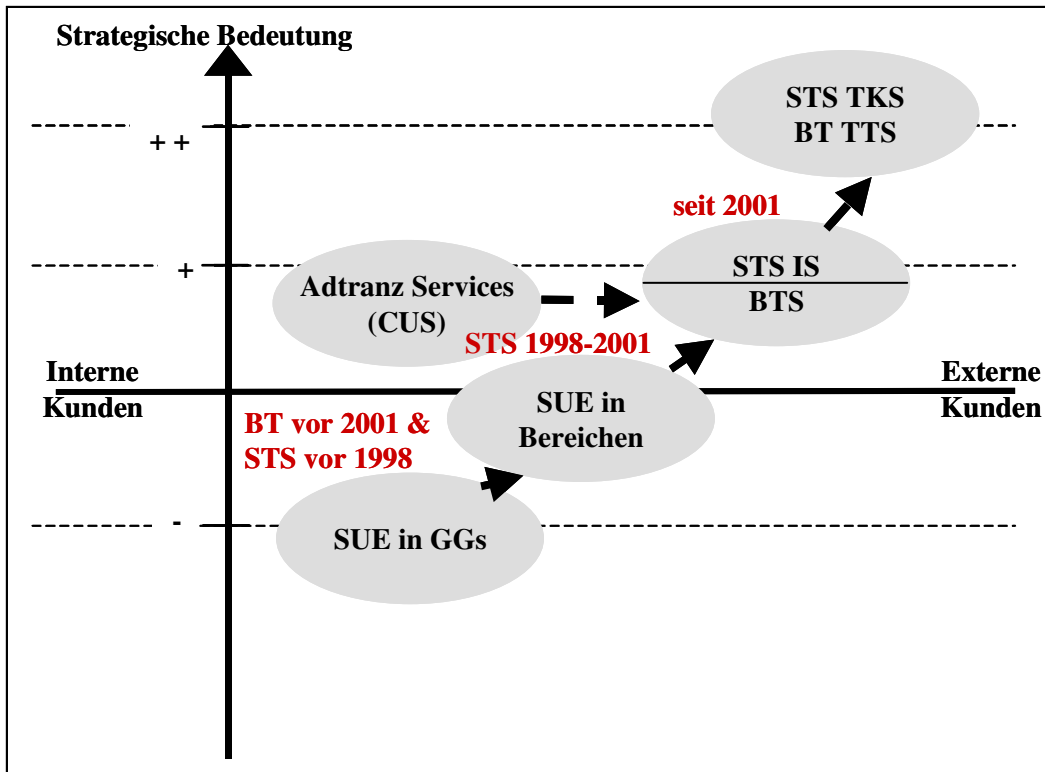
Strategische Bedeutung

++

+

-

STS TKS
BT TTS

seit 2001

STS IS
BTS

Adtranz Services
(CUS)

STS 1998-2001

Interne
Kunden

Externe
Kunden

SUE in
Bereichen

BT vor 2001 &
STS vor 1998

SUE in GGs